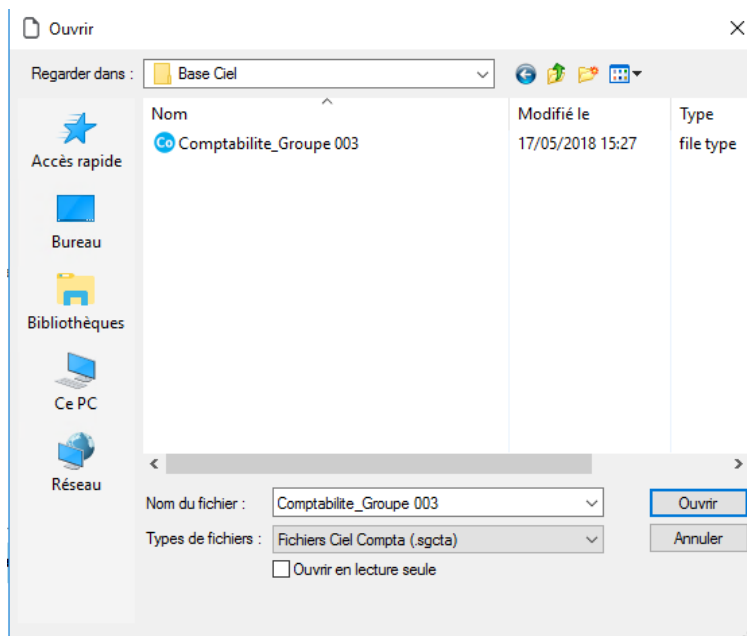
Ouvrir

Regarder dans : Base Ciel

Accès rapide
Bureau
Bibliothèques
Ce PC
Réseau

| Nom | Modifié le | Type |
|---|---|---|
| Comptabilite_Groupe 003 | 17/05/2018 15:27 | file type |

Nom du fichier : Comptabilite_Groupe 003
Types de fichiers : Fichiers Ciel Compta (.sgcta)
Ouvrir en lecture seule

Ouvrir
Annuler